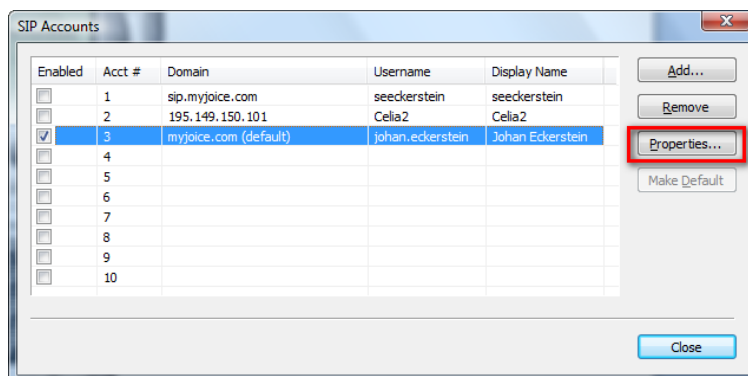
SIP Accounts

| Enabled | Acct # | Domain | Username | Display Name |
|---|---|---|---|---|
| ☐ | 1 | sip.myjoice.com | seeckerstein | seeckerstein |
| ☐ | 2 | 195.149.150.101 | Celia2 | Celia2 |
| ☑ | 3 | myjoice.com (default) | johan.eckerstein | Johan Eckerstein |
| ☐ | 4 | | | |
| ☐ | 5 | | | |
| ☐ | 6 | | | |
| ☐ | 7 | | | |
| ☐ | 8 | | | |
| ☐ | 9 | | | |
| ☐ | 10 | | | |

Add...
Remove
Properties...
Make Default
Close